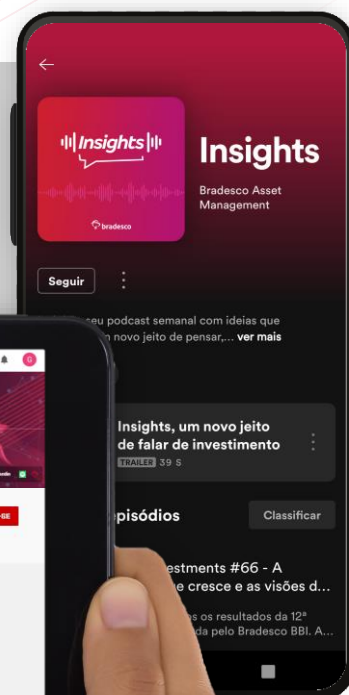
Insights

bradesco

Insights

Bradesco Asset Management

Seguir

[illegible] seu podcast semanal com ideias que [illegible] novo jeito de pensar,... ver mais

Insights, um novo jeito de falar de investimento

TRAILER 39 s

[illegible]pisódios

Classificar

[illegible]estments #66 - A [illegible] cresce e as visões d...

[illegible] os resultados da 12ª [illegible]da pelo Bradesco BBI. A...